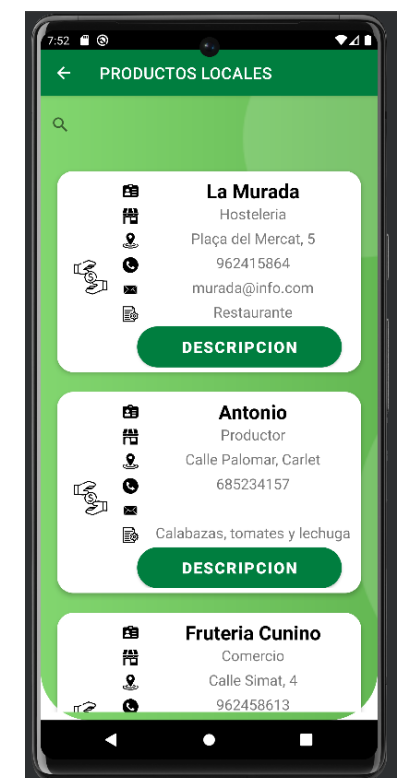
7:52

PRODUCTOS LOCALES

La Murada
Hosteleria
Plaça del Mercat, 5
962415864
murada@info.com
Restaurante
DESCRIPCION

Antonio
Productor
Calle Palomar, Carlet
685234157
Calabazas, tomates y lechuga
DESCRIPCION

Fruteria Cunino
Comercio
Calle Simat, 4
962458613